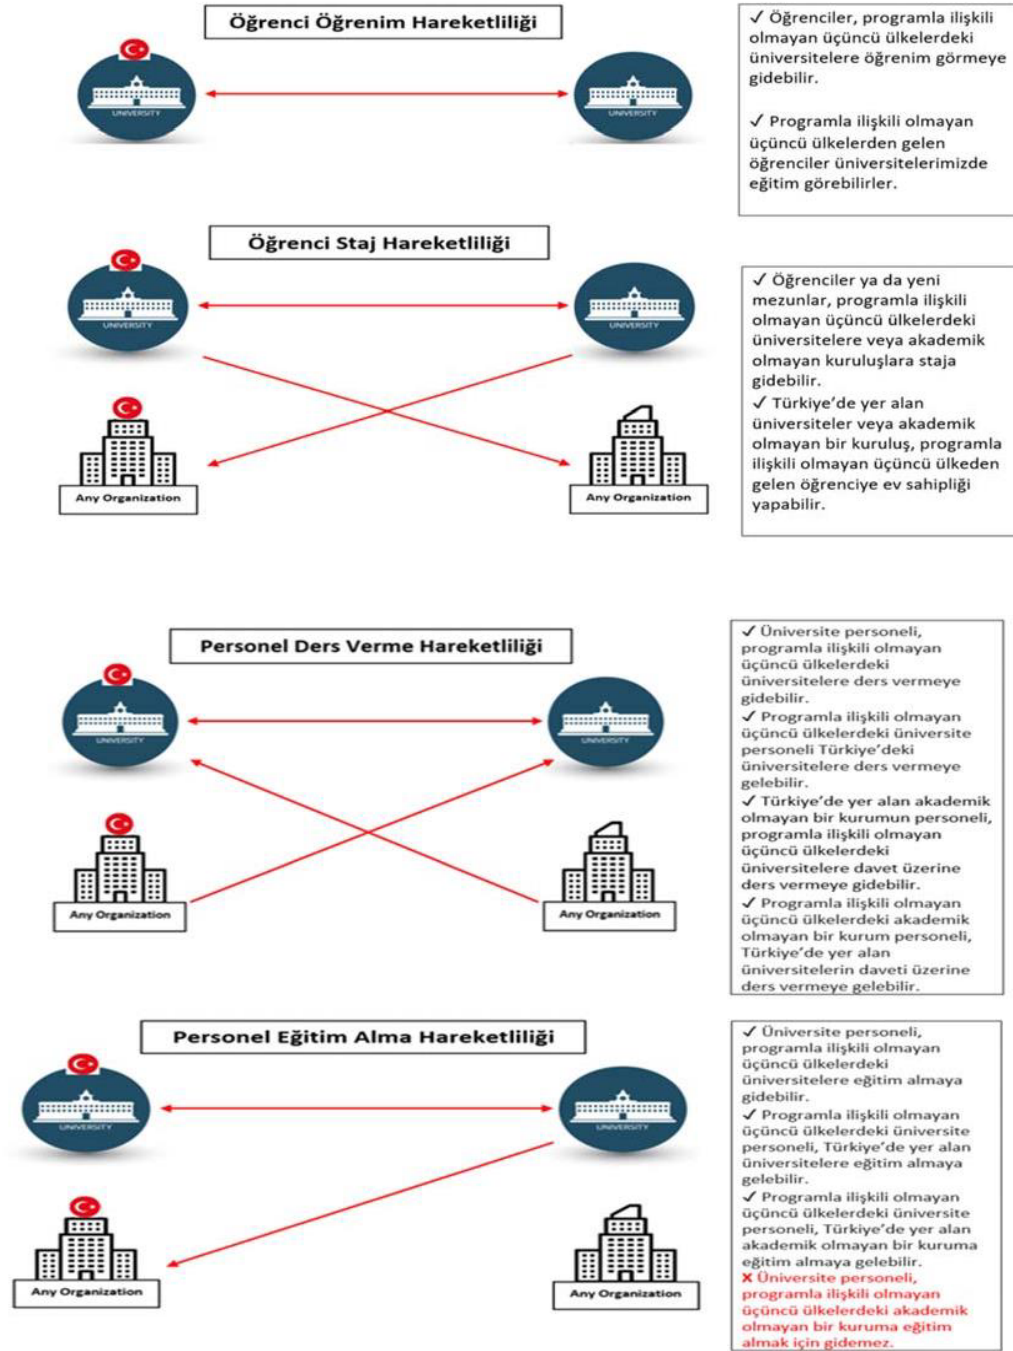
Öğrenci Öğrenim Hareketliliği

UNIVERSITY

UNIVERSITY

✓ Öğrenciler, programla ilişkili olmayan üçüncü ülkelerdeki üniversitelere öğrenim görmeye gidebilir.

✓ Programla ilişkili olmayan üçüncü ülkelerden gelen öğrenciler üniversitelerimizde eğitim görebilirler.

Öğrenci Staj Hareketliliği

UNIVERSITY

UNIVERSITY

Any Organization

Any Organization

✓ Öğrenciler ya da yeni mezunlar, programla ilişkili olmayan üçüncü ülkelerdeki üniversitelere veya akademik olmayan kuruluşlara staja gidebilir.
✓ Türkiye'de yer alan üniversiteler veya akademik olmayan bir kuruluş, programla ilişkili olmayan üçüncü ülkeden gelen öğrenciye ev sahipliği yapabilir.

Personel Ders Verme Hareketliliği

UNIVERSITY

UNIVERSITY

Any Organization

Any Organization

✓ Üniversite personeli, programla ilişkili olmayan üçüncü ülkelerdeki üniversitelere ders vermeye gidebilir.
✓ Programla ilişkili olmayan üçüncü ülkelerdeki üniversite personeli Türkiye'deki üniversitelere ders vermeye gelebilir.
✓ Türkiye'de yer alan akademik olmayan bir kurumun personeli, programla ilişkili olmayan üçüncü ülkelerdeki üniversitelere davet üzerine ders vermeye gidebilir.
✓ Programla ilişkili olmayan üçüncü ülkelerdeki akademik olmayan bir kurum personeli, Türkiye'de yer alan üniversitelerin daveti üzerine ders vermeye gelebilir.

Personel Eğitim Alma Hareketliliği

UNIVERSITY

UNIVERSITY

Any Organization

Any Organization

✓ Üniversite personeli, programla ilişkili olmayan üçüncü ülkelerdeki üniversitelere eğitim almaya gidebilir.
✓ Programla ilişkili olmayan üçüncü ülkelerdeki üniversite personeli, Türkiye'de yer alan üniversitelere eğitim almaya gelebilir.
✓ Programla ilişkili olmayan üçüncü ülkelerdeki üniversite personeli, Türkiye'de yer alan akademik olmayan bir kuruma eğitim almaya gelebilir.
✗ Üniversite personeli, programla ilişkili olmayan üçüncü ülkelerdeki akademik olmayan bir kuruma eğitim almak için gidemez.